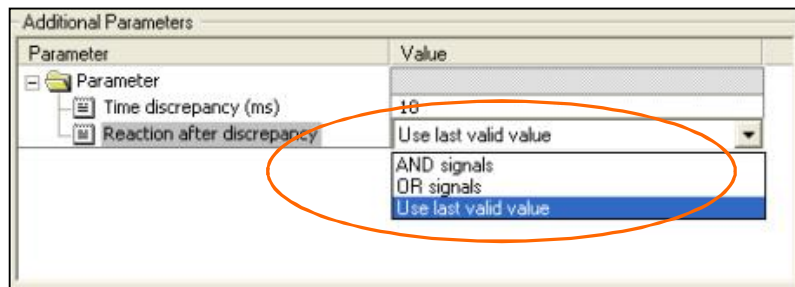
Additional Parameters

| Parameter | Value |
|---|---|
| Parameter | |
| Time discrepancy (ms) | 10 |
| Reaction after discrepancy | Use last valid value |

AND signals
OR signals
Use last valid value